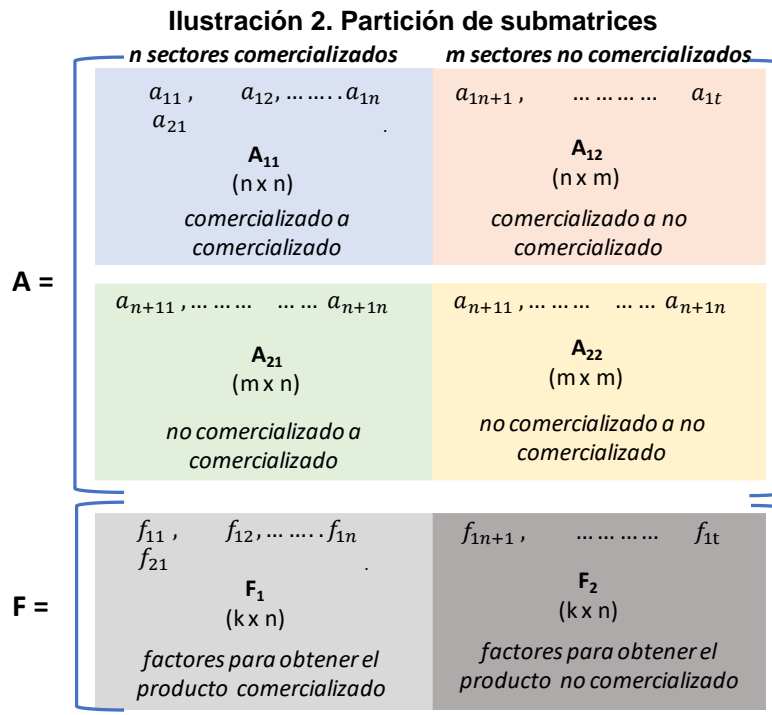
Ilustración 2. Partición de submatrices

n sectores comercializados

m sectores no comercializados

A =

$a_{11}$ , $a_{12}$, ……..$a_{1n}$
$a_{21}$ .

$A_{11}$
(n x n)
comercializado a comercializado

$a_{1n+1}$ , ……… $a_{1t}$

$A_{12}$
(n x m)
comercializado a no comercializado

$a_{n+11}$ , ……… …… $a_{n+1n}$

$A_{21}$
(m x n)
no comercializado a comercializado

$a_{n+11}$ , ……… …… $a_{n+1n}$

$A_{22}$
(m x m)
no comercializado a no comercializado

F =

$f_{11}$ , $f_{12}$, ……..$f_{1n}$
$f_{21}$ .

$F_1$
(k x n)
factores para obtener el producto comercializado

$f_{1n+1}$ , ……… $f_{1t}$

$F_2$
(k x n)
factores para obtener el producto no comercializado